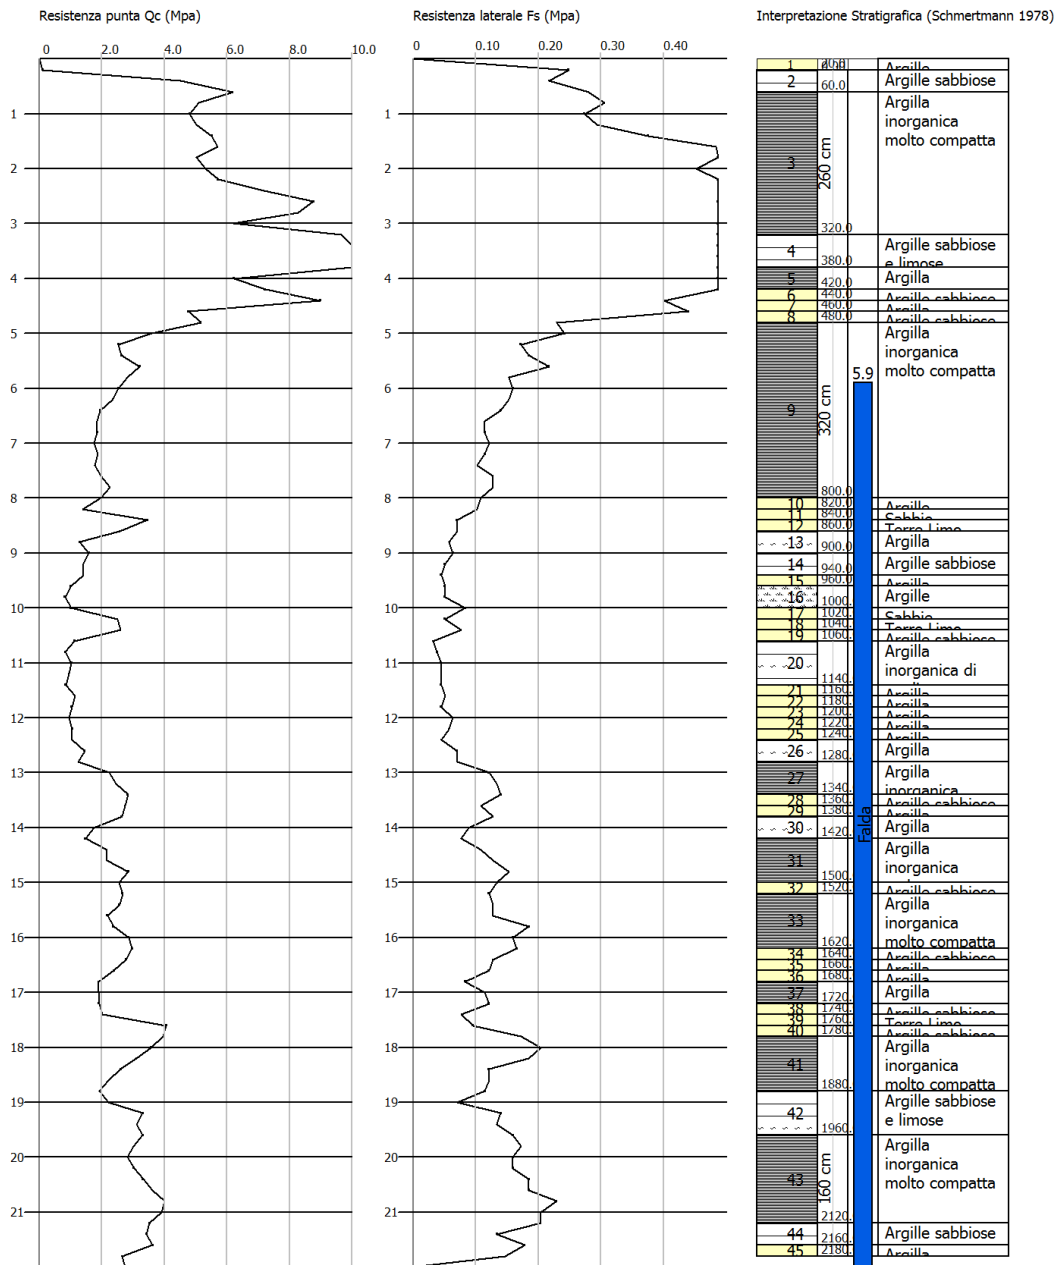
Resistenza punta Qc (Mpa)

0 2.0 4.0 6.0 8.0 10.0

1 2 3 4 5 6 7 8 9 10 11 12 13 14 15 16 17 18 19 20 21

Resistenza laterale Fs (Mpa)

0 0.10 0.20 0.30 0.40

1 2 3 4 5 6 7 8 9 10 11 12 13 14 15 16 17 18 19 20 21

Interpretazione Stratigrafica (Schmertmann 1978)

| | | |
|---|---|---|
| 1 | 40.0 | Argille |
| 2 | 60.0 | Argille sabbiose |
| 3 | 260 cm 320.0 | Argilla inorganica molto compatta |
| 4 | 380.0 | Argille sabbiose e limose |
| 5 | 420.0 | Argilla |
| 6 | 440.0 | Argille sabbiose |
| 7 | 460.0 | Argilla |
| 8 | 480.0 | Argille sabbiose |
| 9 | 320 cm 800.0 | Argilla inorganica molto compatta |
| 10 | 820.0 | Argilla |
| 11 | 840.0 | Sabbia |
| 12 | 860.0 | Terre Limo |
| 13 | 900.0 | Argilla |
| 14 | 940.0 | Argille sabbiose |
| 15 | 960.0 | Argilla |
| 16 | 1000. | Argille |
| 17 | 1020. | Sabbia |
| 18 | 1040. | Terre Limo |
| 19 | 1060. | Argille sabbiose |
| 20 | 1140. | Argilla inorganica di |
| 21 | 1160. | Argilla |
| 22 | 1180. | Argilla |
| 23 | 1200. | Argilla |
| 24 | 1220. | Argilla |
| 25 | 1240. | Argilla |
| 26 | 1280. | Argilla |
| 27 | 1340. | Argilla inorganica |
| 28 | 1360. | Argille sabbiose |
| 29 | 1380. | Argilla |
| 30 | 1420. | Argilla |
| 31 | 1500. | Argilla inorganica |
| 32 | 1520. | Argille sabbiose |
| 33 | 1620. | Argilla inorganica molto compatta |
| 34 | 1640. | Argille sabbiose |
| 35 | 1660. | Argilla |
| 36 | 1680. | Argilla |
| 37 | 1720. | Argilla |
| 38 | 1740. | Argille sabbiose |
| 39 | 1760. | Terre Limo |
| 40 | 1780. | Argille sabbiose |
| 41 | 1880. | Argilla inorganica molto compatta |
| 42 | 1960. | Argille sabbiose e limose |
| 43 | 160 cm 2120. | Argilla inorganica molto compatta |
| 44 | 2160. | Argille sabbiose |
| 45 | 2180. | Argilla |

5.9

Falda